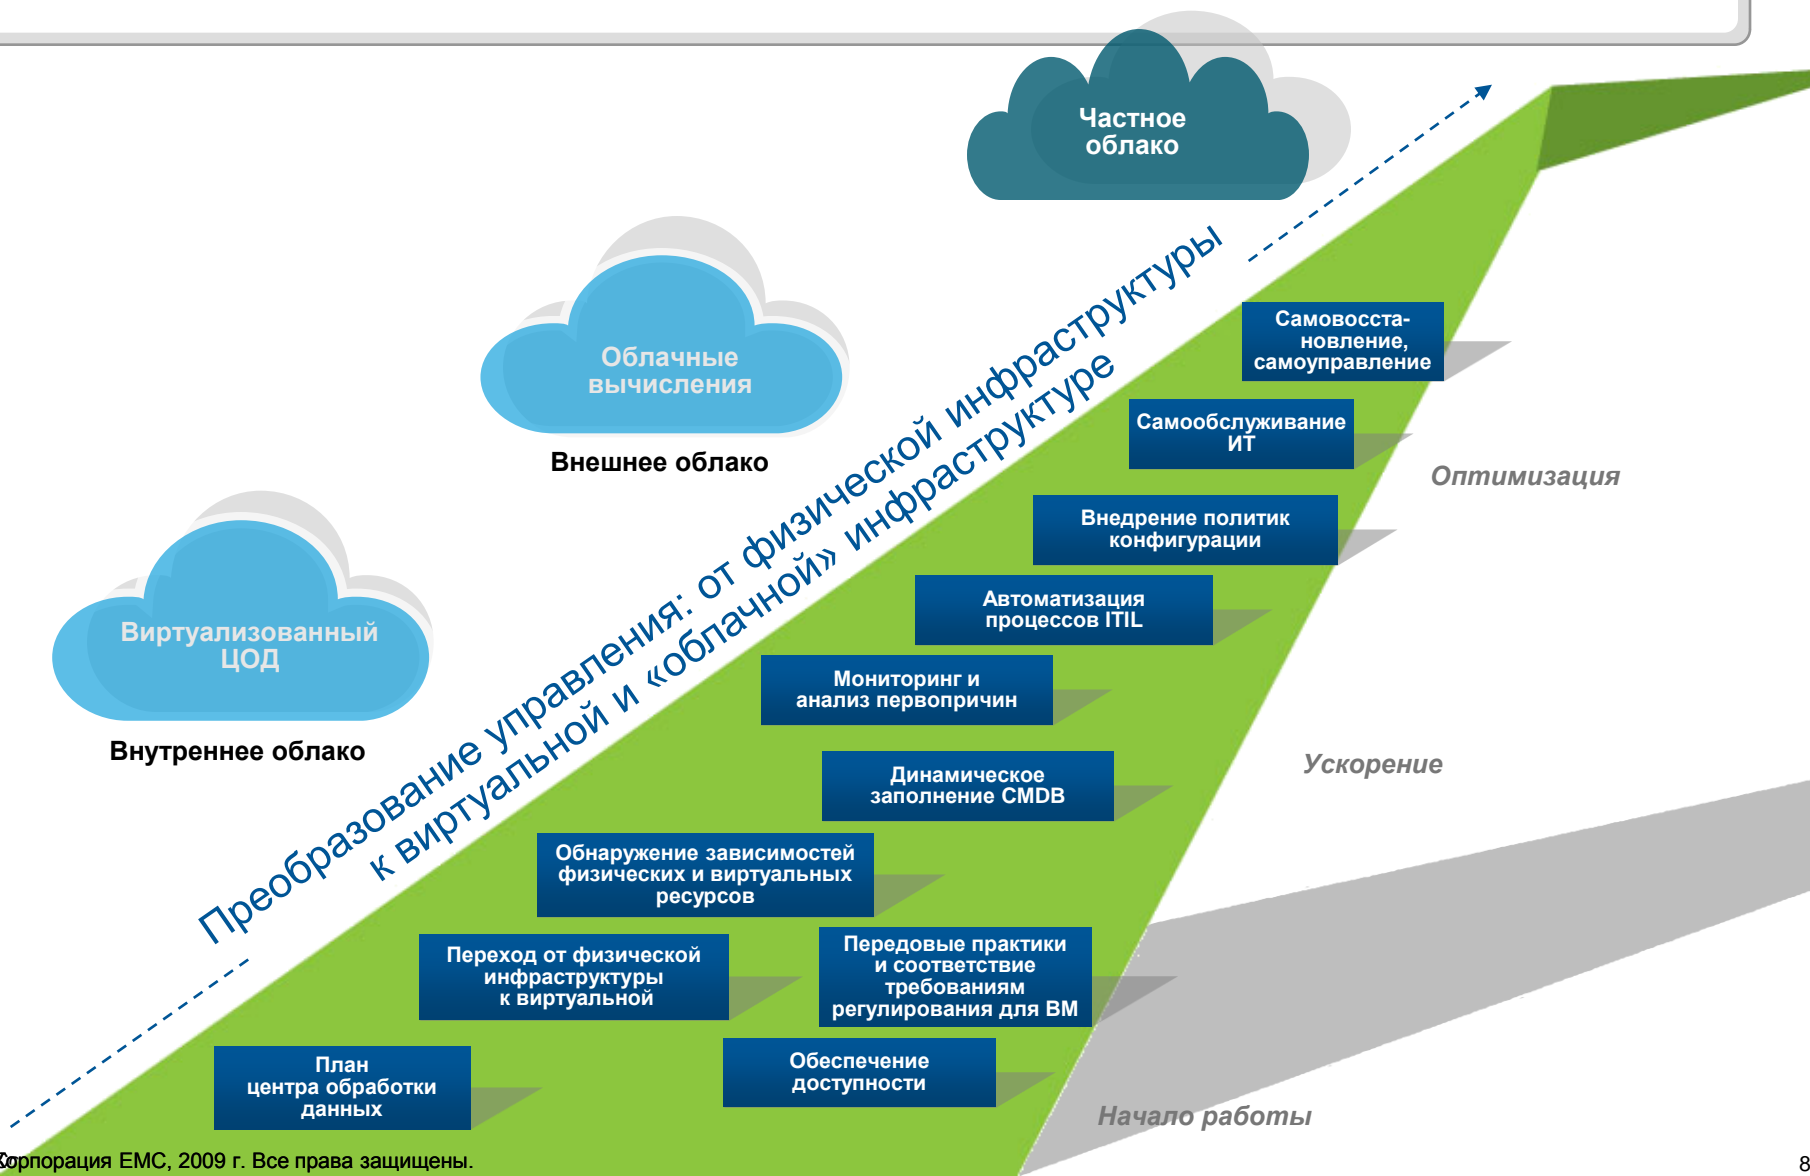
Частное облако

Облачные вычисления

Внешнее облако

Виртуализованный ЦОД

Внутреннее облако

Преобразование управления: от физической инфраструктуры к виртуальной и «облачной» инфраструктуре

Самовосстановление, самоуправление

Самообслуживание ИТ

Оптимизация

Внедрение политик конфигурации

Автоматизация процессов ITIL

Мониторинг и анализ первопричин

Ускорение

Динамическое заполнение CMDB

Обнаружение зависимостей физических и виртуальных ресурсов

Переход от физической инфраструктуры к виртуальной

Передовые практики и соответствие требованиям регулирования для ВМ

План центра обработки данных

Обеспечение доступности

Начало работы

© Корпорация EMC, 2009 г. Все права защищены.

8